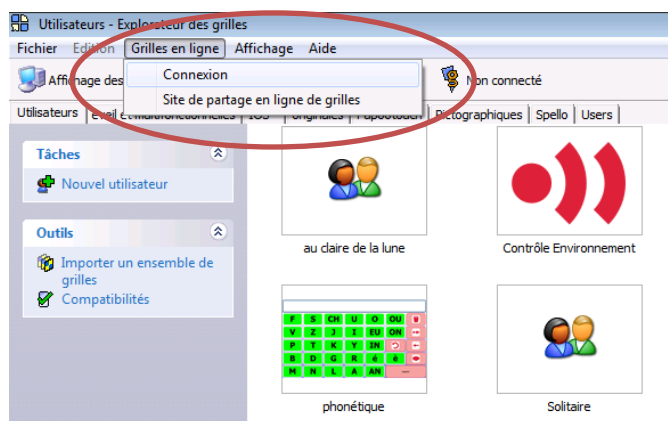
Utilisateurs - Explorateur des grilles

Fichier Edition Grilles en ligne Affichage Aide

Affichage des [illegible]

Connexion

Site de partage en ligne de grilles

Non connecté

Utilisateurs | Eveil et multifonctionnelles | iOS | Originales | Papootouch | Pictographiques | Spello | Users

Tâches

Nouvel utilisateur

Outils

Importer un ensemble de grilles

Compatibilités

au claire de la lune

Contrôle Environnement

| F | S | CH | U | O | OU |
|---|---|---|---|---|---|
| V | Z | J | I | EU | ON |
| P | T | K | Y | IN | |
| B | D | G | R | é | è |
| M | N | L | A | AN | |

phonétique

Solitaire